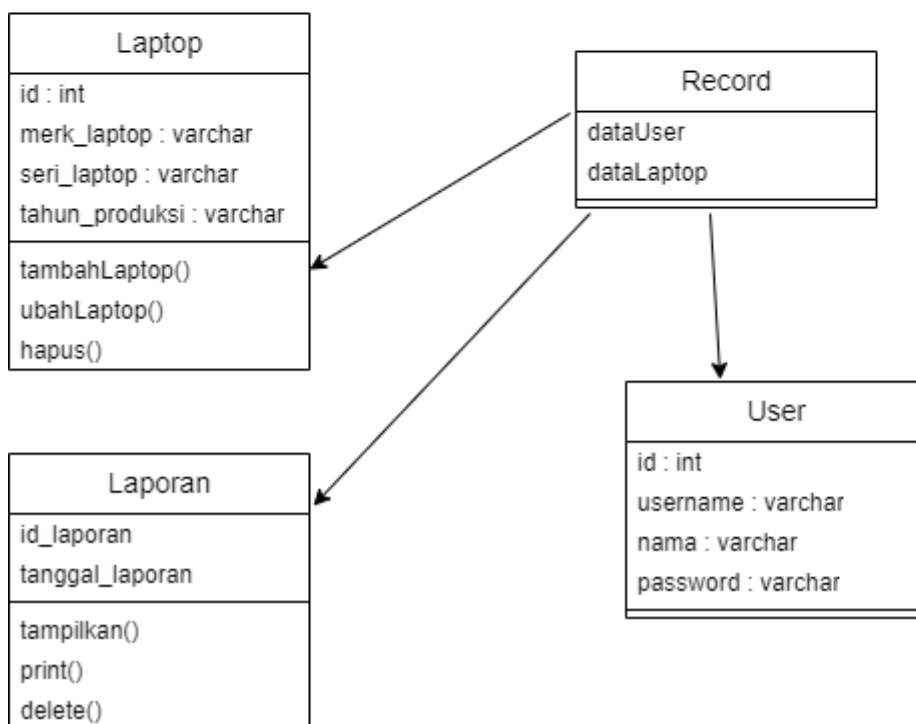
Laptop

id : int
merk_laptop : varchar
seri_laptop : varchar
tahun_produksi : varchar

tambahLaptop()
ubahLaptop()
hapus()

Record

dataUser
dataLaptop

Laporan

id_laporan
tanggal_laporan

tampilkan()
print()
delete()

User

id : int
username : varchar
nama : varchar
password : varchar